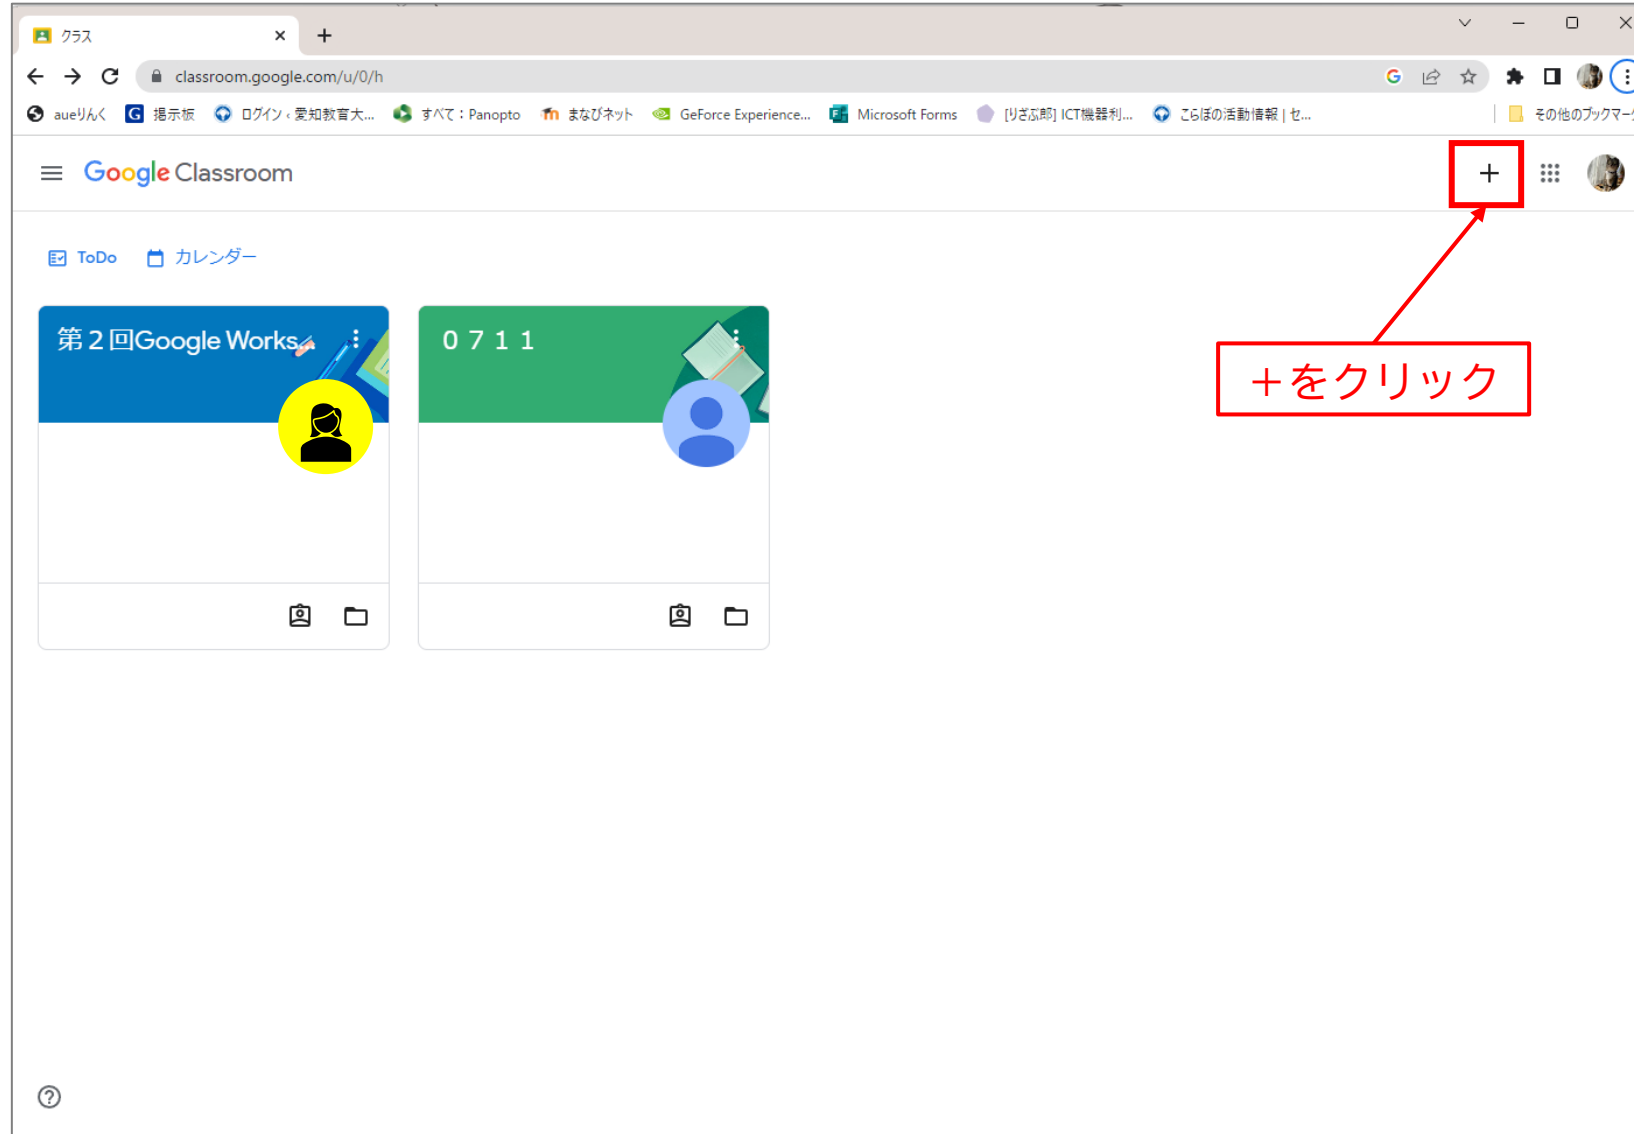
クラス

classroom.google.com/u/0/h

aueりんく　掲示板　ログイン ‹ 愛知教育大...　すべて：Panopto　まなびネット　GeForce Experience...　Microsoft Forms　[りざぶ郎] ICT機器利...　こらぼの活動情報 | セ...　その他のブックマーク

Google Classroom

ToDo　カレンダー

第２回Google Works

０７１１

＋をクリック